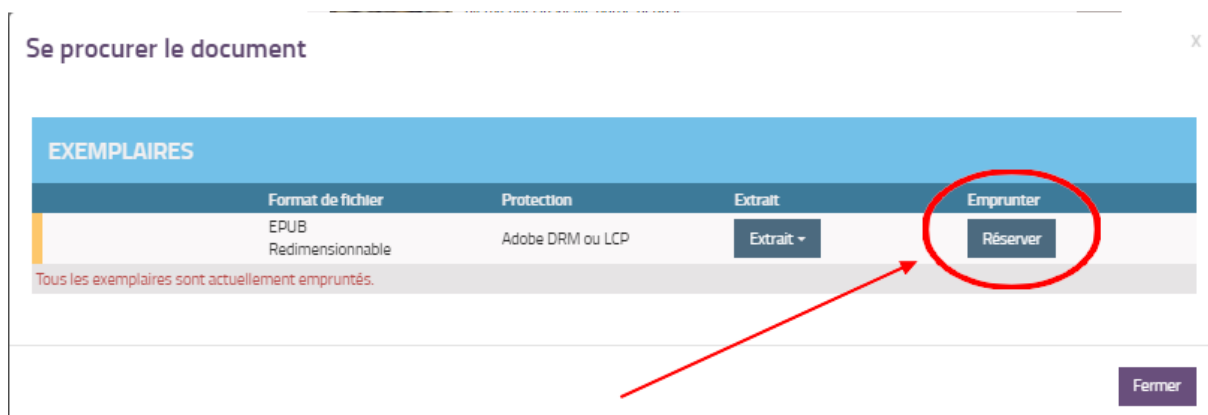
Se procurer le document

x

EXEMPLAIRES

|  | Format de fichier | Protection | Extrait | Emprunter |
|---|---|---|---|---|
|  | EPUB Redimensionnable | Adobe DRM ou LCP | Extrait ▾ | Réserver |

Tous les exemplaires sont actuellement empruntés.

Fermer